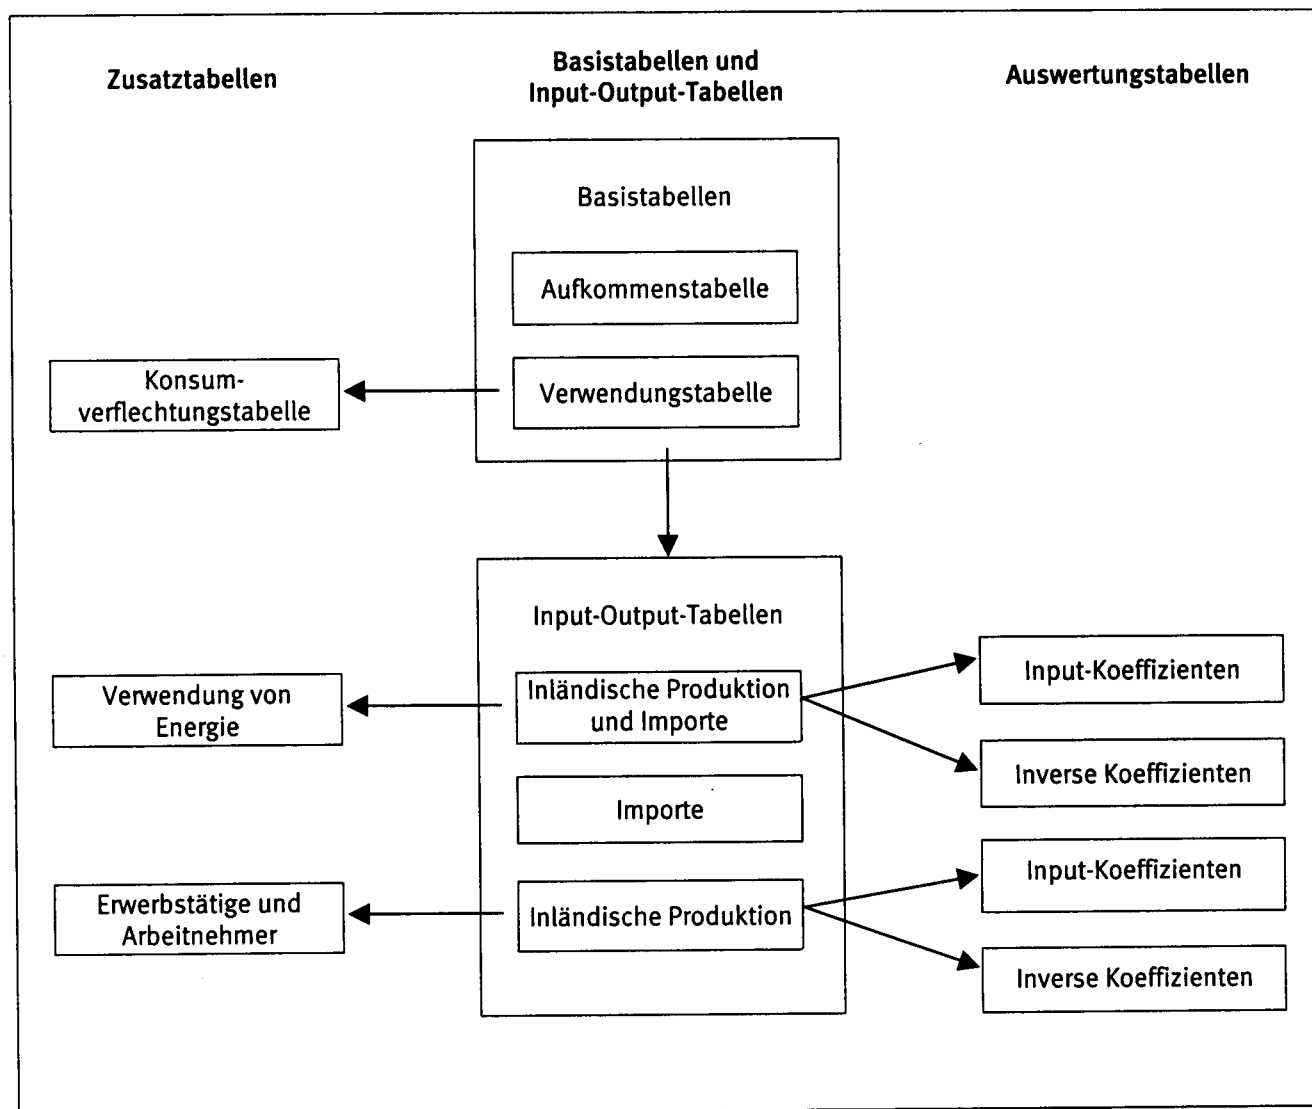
Zusatztabellen

Basistabellen und Input-Output-Tabellen

Auswertungstabellen

Basistabellen

Aufkommenstabelle

Konsumverflechtungstabelle

Verwendungstabelle

Input-Output-Tabellen

Input-Koeffizienten

Verwendung von Energie

Inländische Produktion und Importe

Inverse Koeffizienten

Importe

Input-Koeffizienten

Erwerbstätige und Arbeitnehmer

Inländische Produktion

Inverse Koeffizienten